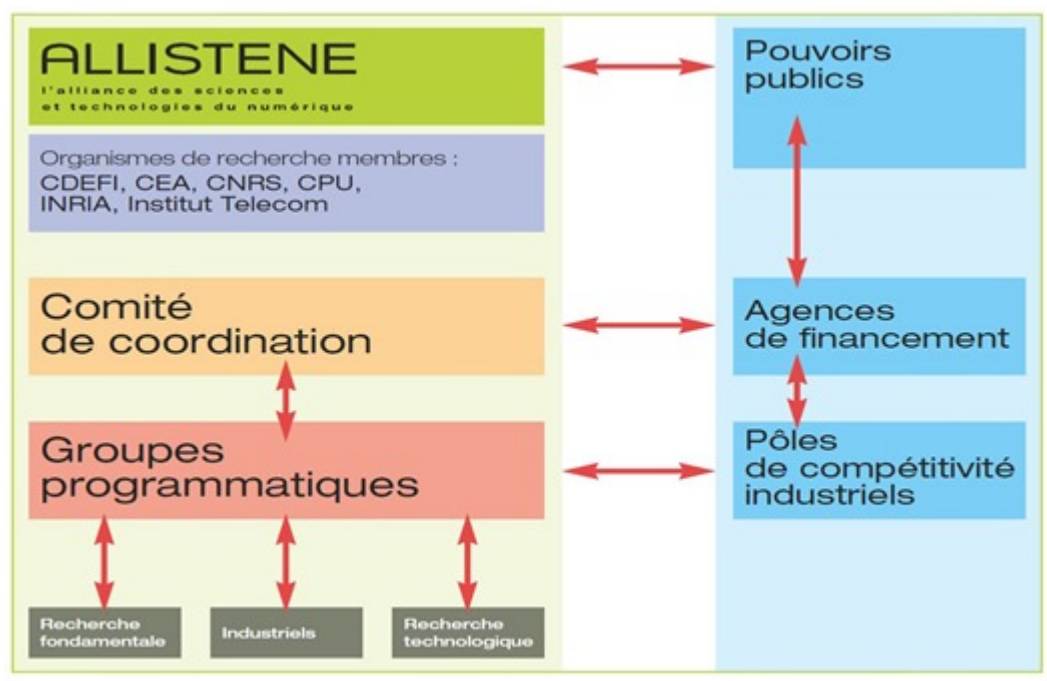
ALLISTENE
l'alliance des sciences et technologies du numérique

Organismes de recherche membres :
CDEFI, CEA, CNRS, CPU, INRIA, Institut Telecom

Comité de coordination

Groupes programmatiques

Recherche fondamentale

Industriels

Recherche technologique

Pouvoirs publics

Agences de financement

Pôles de compétitivité industriels